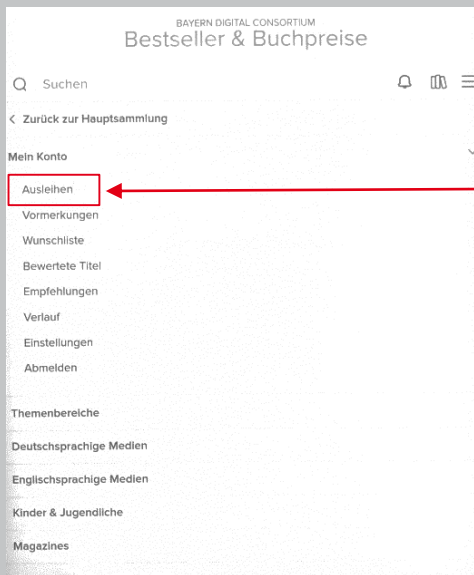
BAYERN DIGITAL CONSORTIUM
Bestseller & Buchpreise

Suchen

< Zurück zur Hauptsammlung

Mein Konto

Ausleihen
Vormerkungen
Wunschliste
Bewertete Titel
Empfehlungen
Verlauf
Einstellungen
Abmelden

Themenbereiche

Deutschsprachige Medien

Englischsprachige Medien

Kinder & Jugendliche

Magazines